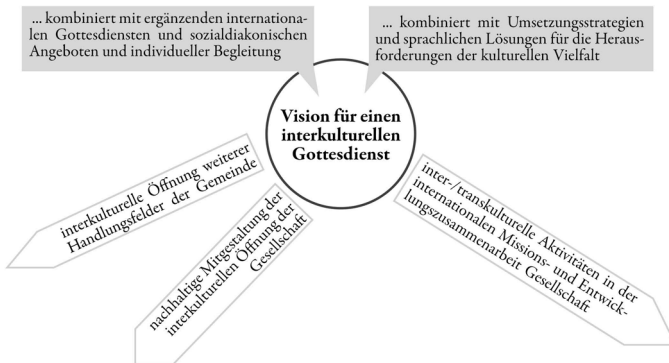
... kombiniert mit ergänzenden internationalen Gottesdiensten und sozialdiakonischen Angeboten und individueller Begleitung

... kombiniert mit Umsetzungsstrategien und sprachlichen Lösungen für die Herausforderungen der kulturellen Vielfalt

Vision für einen interkulturellen Gottesdienst

interkulturelle Öffnung weiterer Handlungsfelder der Gemeinde

nachhaltige Mitgestaltung der interkulturellen Öffnung der Gesellschaft

inter-/transkulturelle Aktivitäten in der internationalen Missions- und Entwicklungszusammenarbeit Gesellschaft